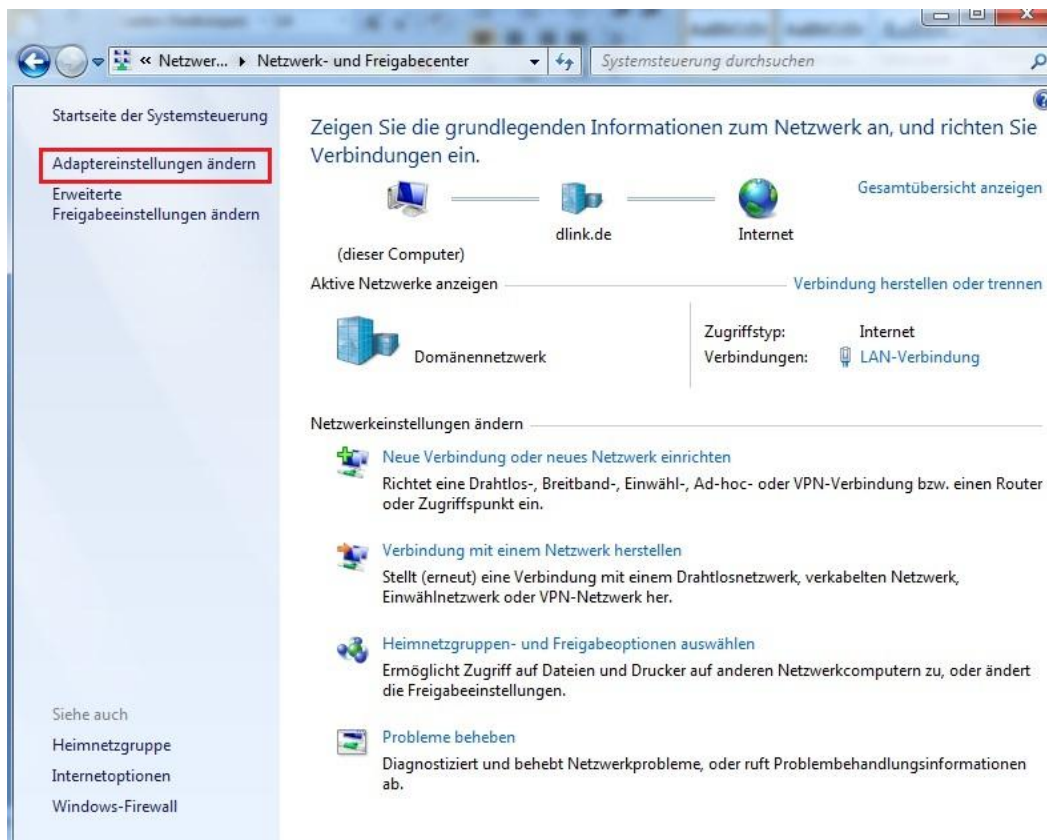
« Netzwer... ▸ Netzwerk- und Freigabecenter

Systemsteuerung durchsuchen

Startseite der Systemsteuerung

Adaptereinstellungen ändern

Erweiterte Freigabeeinstellungen ändern

Zeigen Sie die grundlegenden Informationen zum Netzwerk an, und richten Sie Verbindungen ein.

Gesamtübersicht anzeigen

(dieser Computer)

dlink.de

Internet

Aktive Netzwerke anzeigen

Verbindung herstellen oder trennen

Domänennetzwerk

Zugriffstyp: Internet

Verbindungen: LAN-Verbindung

Netzwerkeinstellungen ändern

Neue Verbindung oder neues Netzwerk einrichten

Richtet eine Drahtlos-, Breitband-, Einwähl-, Ad-hoc- oder VPN-Verbindung bzw. einen Router oder Zugriffspunkt ein.

Verbindung mit einem Netzwerk herstellen

Stellt (erneut) eine Verbindung mit einem Drahtlosnetzwerk, verkabelten Netzwerk, Einwählnetzwerk oder VPN-Netzwerk her.

Heimnetzgruppen- und Freigabeoptionen auswählen

Ermöglicht Zugriff auf Dateien und Drucker auf anderen Netzwerkcomputern zu, oder ändert die Freigabeeinstellungen.

Probleme beheben

Diagnostiziert und behebt Netzwerkprobleme, oder ruft Problembehandlungsinformationen ab.

Siehe auch

Heimnetzgruppe

Internetoptionen

Windows-Firewall